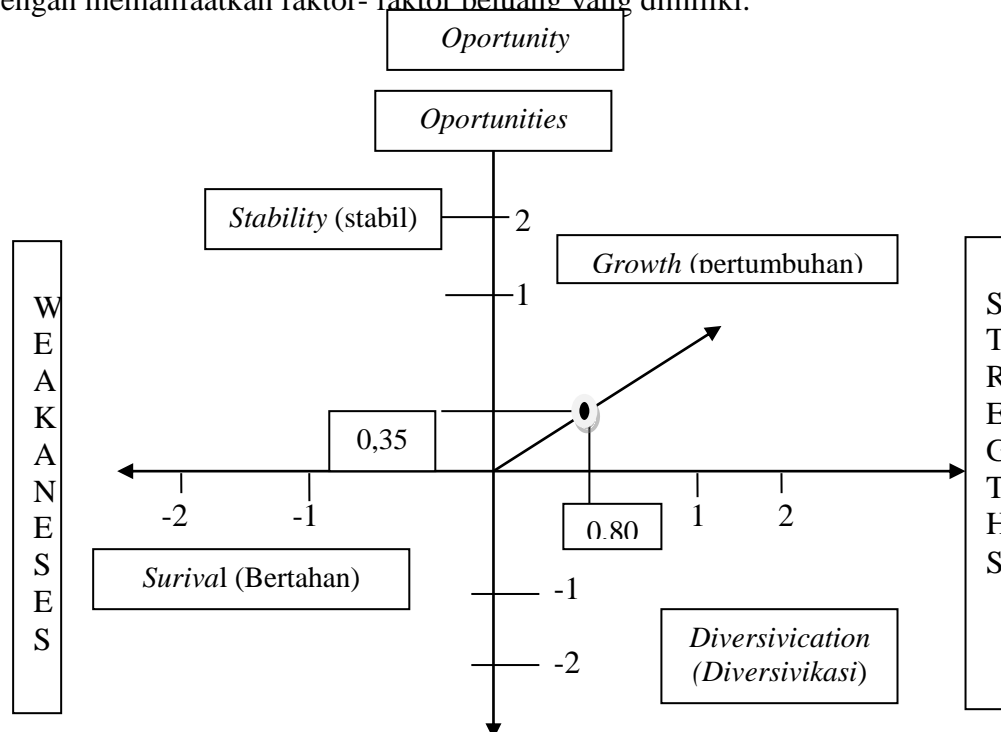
engan memanfaatkan faktor- faktor peluang yang dimiliki.

*Oportunity*

*Oportunities*

*Stability* (stabil)

2

*Growth* (pertumbuhan)

1

W E A K A N E S E S

S T R E N G T H S

0,35

-2

-1

0,80

1

2

*Surival* (Bertahan)

-1

*Diversivication* (*Diversivikasi*)

-2